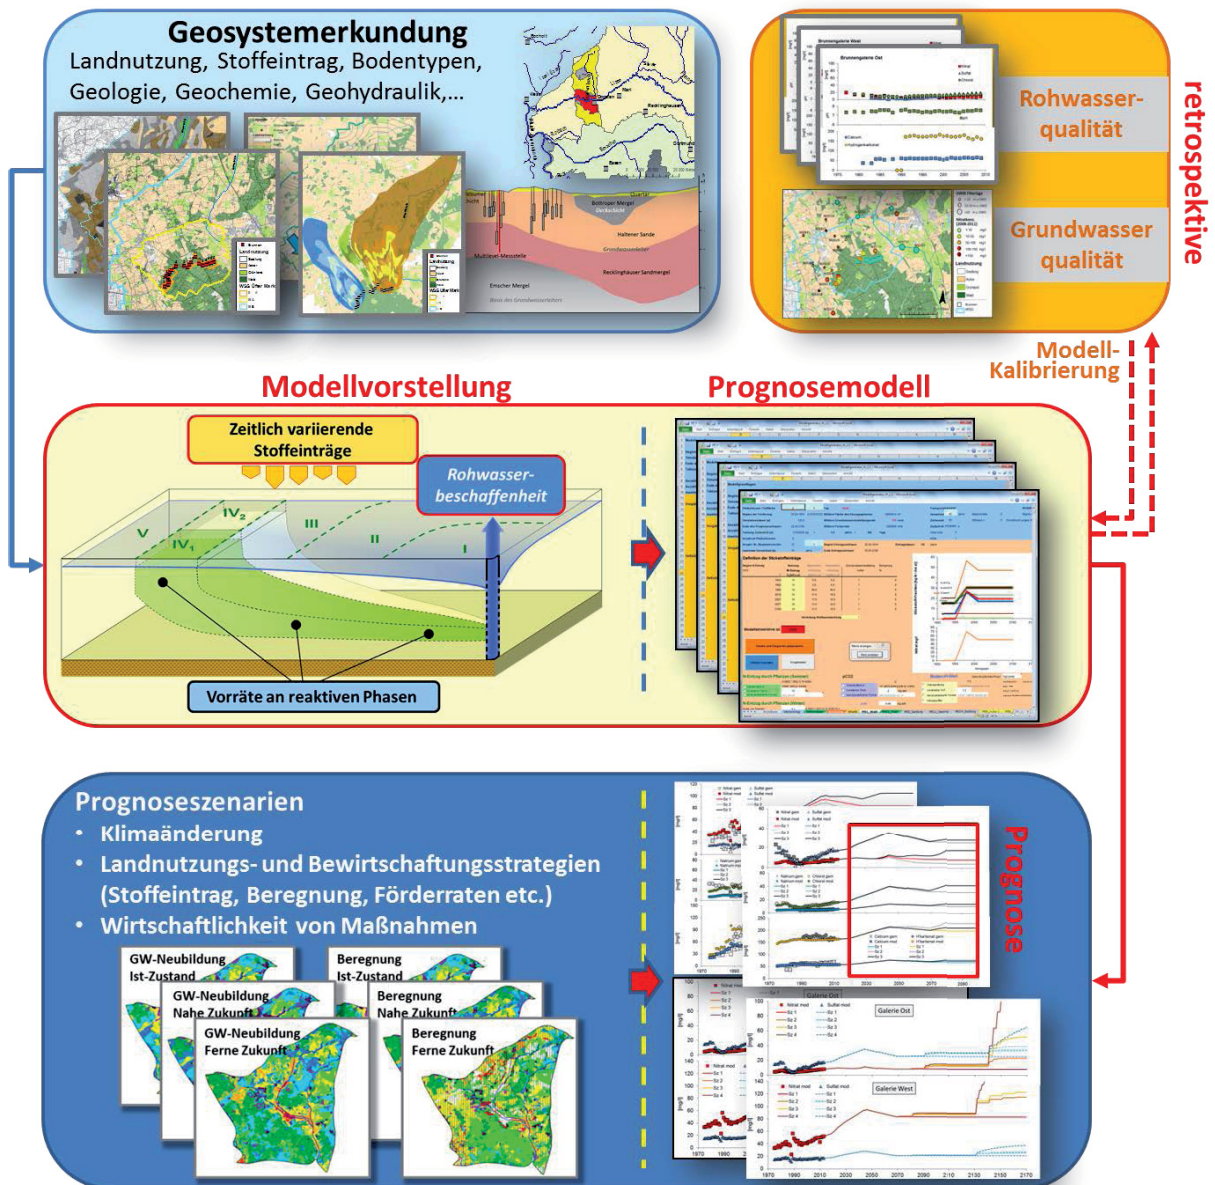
Geosystemerkundung
Landnutzung, Stoffeintrag, Bodentypen, Geologie, Geochemie, Geohydraulik,...

Rohwasser-qualität

Grundwasser qualität

retrospektive

Modell-Kalibrierung

Modellvorstellung

Prognosemodell

Zeitlich variierende Stoffeinträge

Rohwasser-beschaffenheit

V
IV$_2$
IV$_1$
III
II
I

Vorräte an reaktiven Phasen

Prognoseszenarien
• Klimaänderung
• Landnutzungs- und Bewirtschaftungsstrategien (Stoffeintrag, Beregnung, Förderraten etc.)
• Wirtschaftlichkeit von Maßnahmen

GW-Neubildung Ist-Zustand
Beregnung Ist-Zustand
GW-Neubildung Nahe Zukunft
Beregnung Nahe Zukunft
GW-Neubildung Ferne Zukunft
Beregnung Ferne Zukunft

Prognose

Galerie Ost
Galerie West